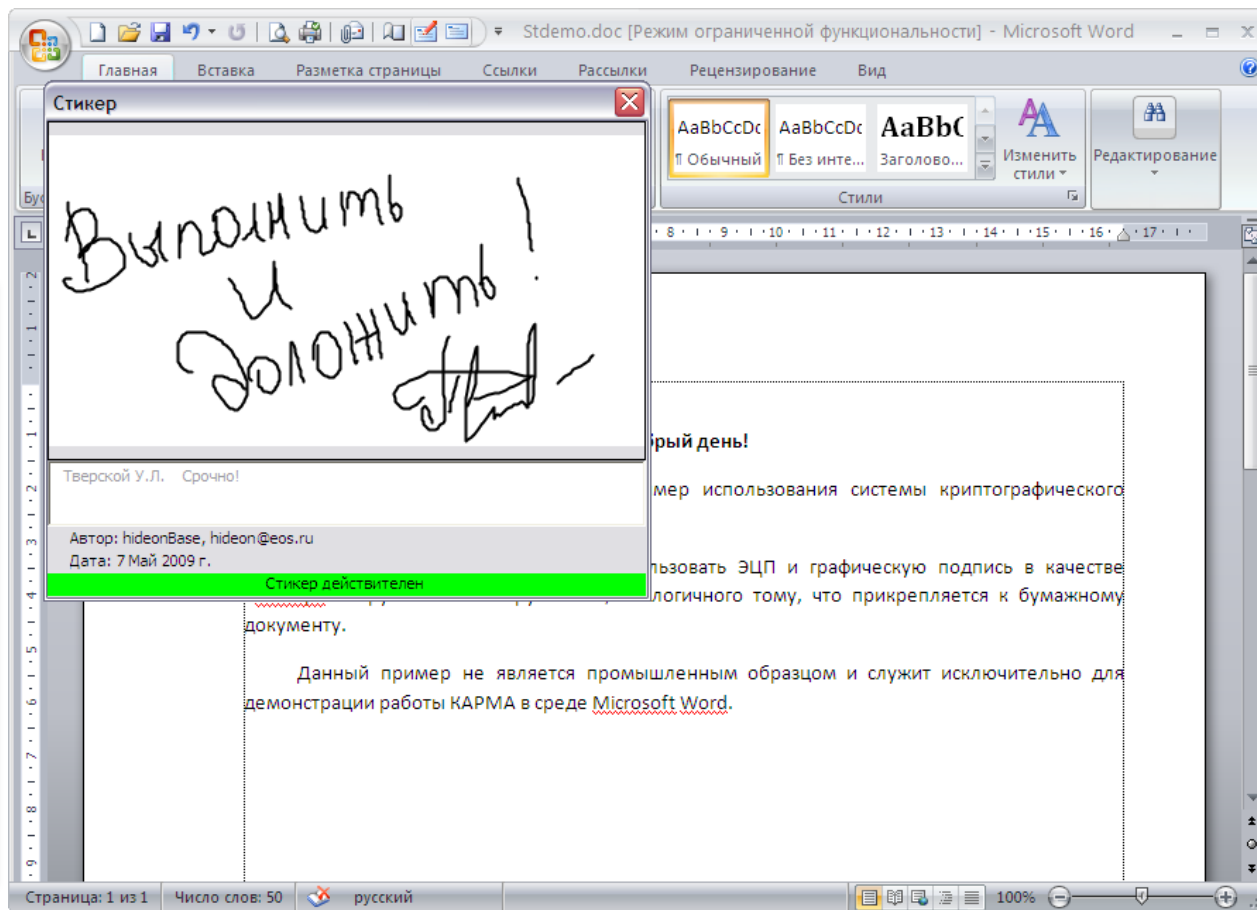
Stdemo.doc [Режим ограниченной функциональности] - Microsoft Word

Главная Вставка Разметка страницы Ссылки Рассылки Рецензирование Вид

AaBbCcDc ¶ Обычный
AaBbCcDc ¶ Без инте...
AaBbC Заголово...
Изменить стили
Стили
Редактирование

Стикер

Выполнить и доложить!

Тверской У.Л. Срочно!

Автор: hideonBase, hideon@eos.ru
Дата: 7 Май 2009 г.
Стикер действителен

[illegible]брый день!

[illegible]мер использования системы криптографического

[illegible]льзовать ЭЦП и графическую подпись в качестве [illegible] логичного тому, что прикрепляется к бумажному документу.

Данный пример не является промышленным образцом и служит исключительно для демонстрации работы КАРМА в среде Microsoft Word.

Страница: 1 из 1 Число слов: 50 русский 100%